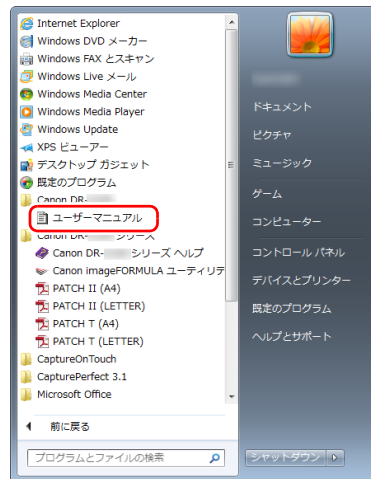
Internet Explorer
Windows DVD メーカー
Windows FAX とスキャン
Windows Live メール
Windows Media Center
Windows Media Player
Windows Update
XPS ビューアー
デスクトップ ガジェット
既定のプログラム
Canon DR-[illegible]
ユーザーマニュアル
Canon DR-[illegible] シリーズ
Canon DR-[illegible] シリーズ ヘルプ
Canon imageFORMULA ユーティリテ
PATCH II (A4)
PATCH II (LETTER)
PATCH T (A4)
PATCH T (LETTER)
CaptureOnTouch
CapturePerfect 3.1
Microsoft Office
前に戻る
プログラムとファイルの検索

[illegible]
ドキュメント
ピクチャ
ミュージック
ゲーム
コンピューター
コントロール パネル
デバイスとプリンター
既定のプログラム
ヘルプとサポート
シャットダウン